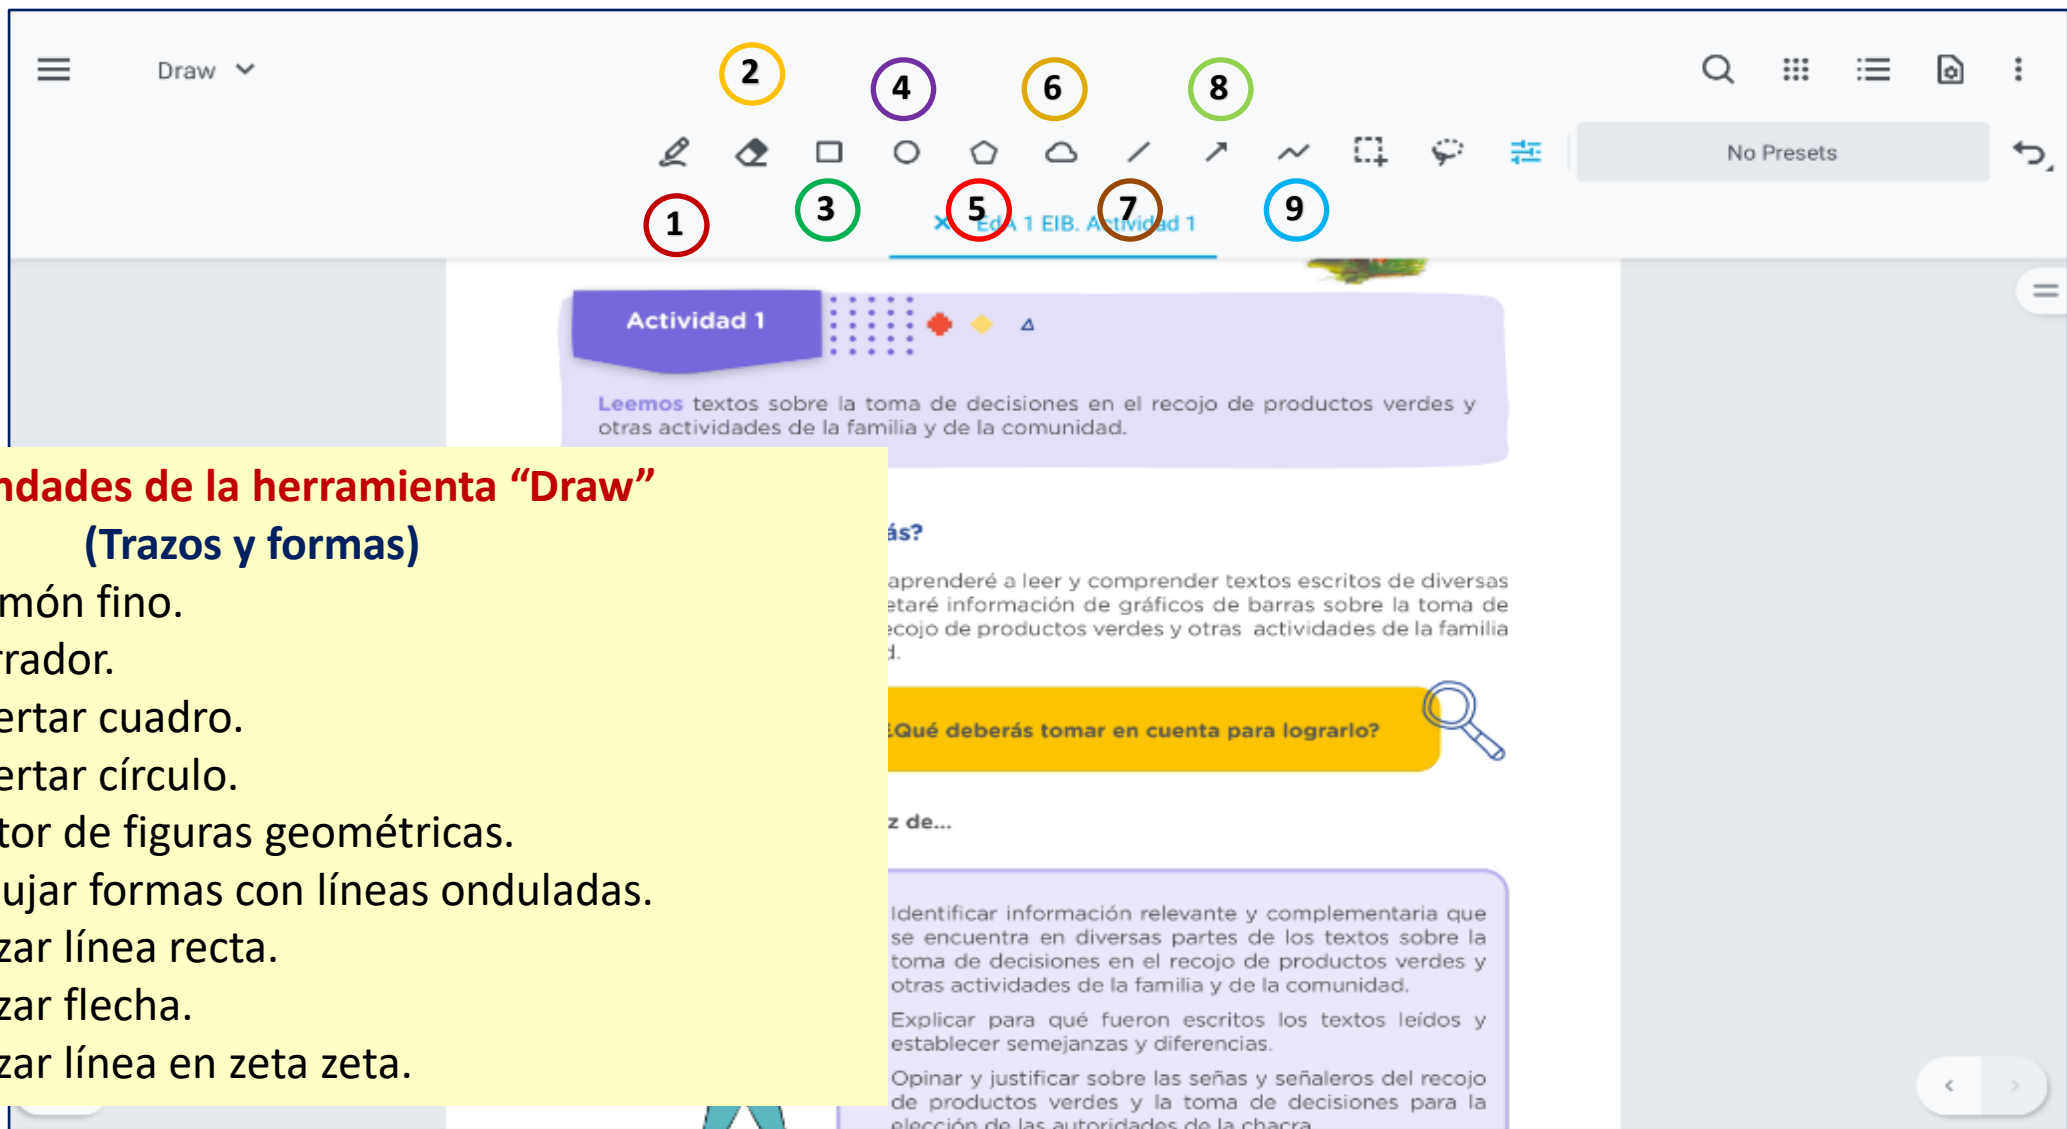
Draw

2 4 6 8

No Presets

1 3 5 7 9

EdA 1 EIB. Actividad 1

Actividad 1

Leemos textos sobre la toma de decisiones en el recojo de productos verdes y otras actividades de la familia y de la comunidad.

ndades de la herramienta "Draw"
(Trazos y formas)
món fino.
rador.
ertar cuadro.
ertar círculo.
tor de figuras geométricas.
ujar formas con líneas onduladas.
zar línea recta.
zar flecha.
zar línea en zeta zeta.

ás?

aprenderé a leer y comprender textos escritos de diversas etaré información de gráficos de barras sobre la toma de ecojo de productos verdes y otras actividades de la familia d.

¿Qué deberás tomar en cuenta para lograrlo?

z de...

Identificar información relevante y complementaria que se encuentra en diversas partes de los textos sobre la toma de decisiones en el recojo de productos verdes y otras actividades de la familia y de la comunidad.

Explicar para qué fueron escritos los textos leídos y establecer semejanzas y diferencias.

Opinar y justificar sobre las señas y señaleros del recojo de productos verdes y la toma de decisiones para la elección de las autoridades de la chacra.